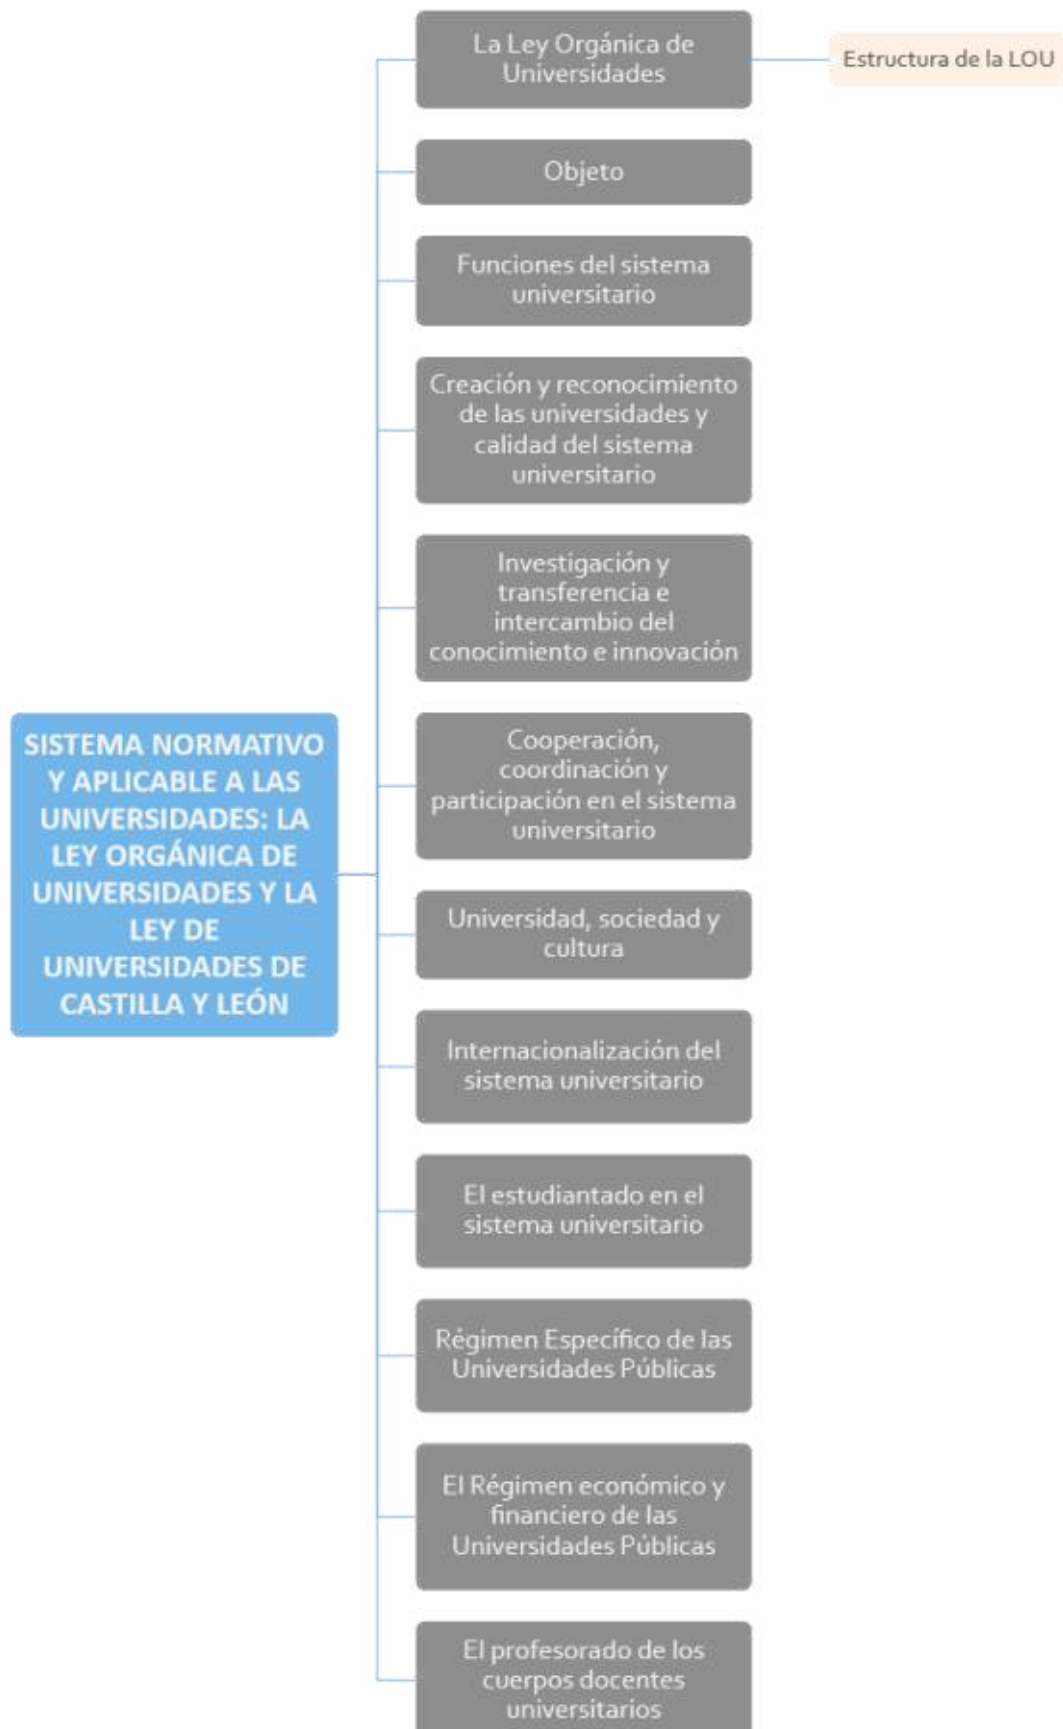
SISTEMA NORMATIVO Y APLICABLE A LAS UNIVERSIDADES: LA LEY ORGÁNICA DE UNIVERSIDADES Y LA LEY DE UNIVERSIDADES DE CASTILLA Y LEÓN

La Ley Orgánica de Universidades

Estructura de la LOU

Objeto

Funciones del sistema universitario

Creación y reconocimiento de las universidades y calidad del sistema universitario

Investigación y transferencia e intercambio del conocimiento e innovación

Cooperación, coordinación y participación en el sistema universitario

Universidad, sociedad y cultura

Internacionalización del sistema universitario

El estudiantado en el sistema universitario

Régimen Específico de las Universidades Públicas

El Régimen económico y financiero de las Universidades Públicas

El profesorado de los cuerpos docentes universitarios